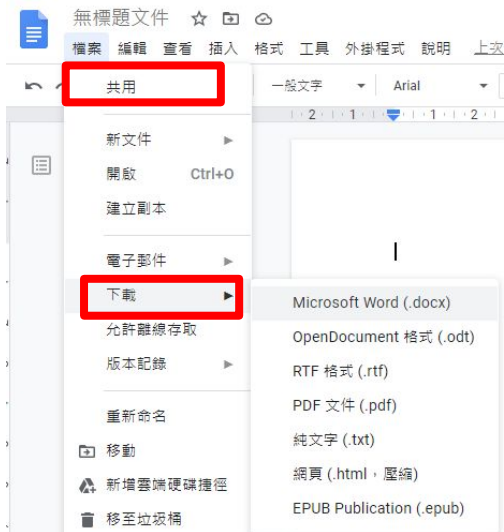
無標題文件

檔案 編輯 查看 插入 格式 工具 外掛程式 說明 上次

一般文字 Arial

2 1 1 2

共用

新文件

開啟 Ctrl+O

建立副本

電子郵件

下載

允許離線存取

版本記錄

重新命名

移動

新增雲端硬碟捷徑

移至垃圾桶

Microsoft Word (.docx)

OpenDocument 格式 (.odt)

RTF 格式 (.rtf)

PDF 文件 (.pdf)

純文字 (.txt)

網頁 (.html，壓縮)

EPUB Publication (.epub)